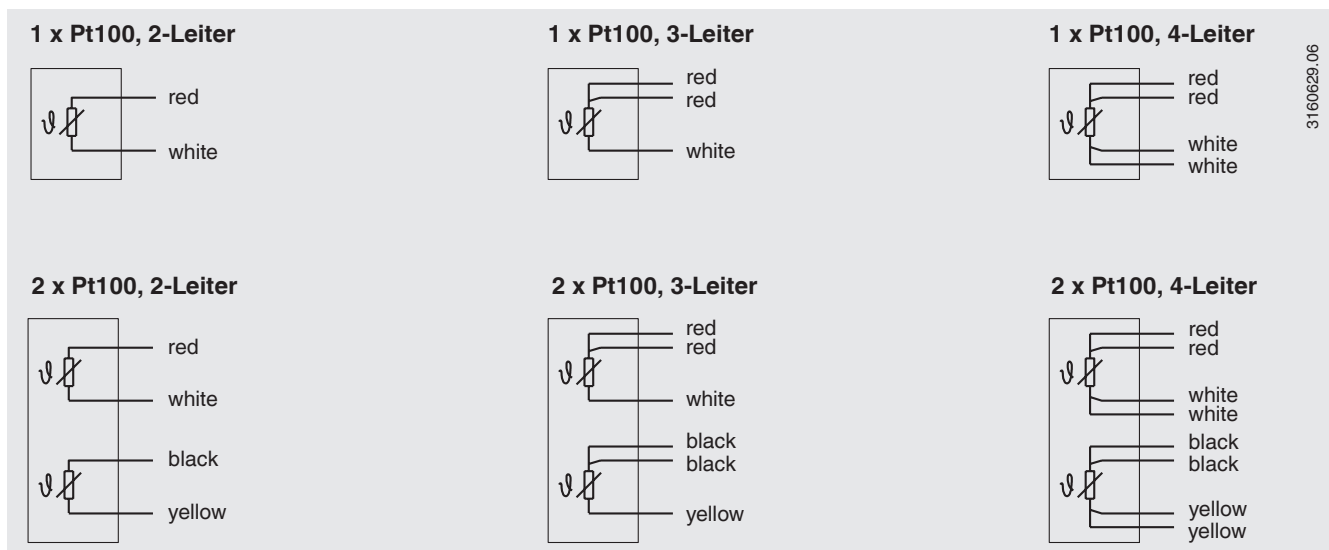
1 x Pt100, 2-Leiter

$\vartheta$

red

white

1 x Pt100, 3-Leiter

$\vartheta$

red

red

white

1 x Pt100, 4-Leiter

$\vartheta$

red

red

white

white

3160629.06

2 x Pt100, 2-Leiter

$\vartheta$

red

white

$\vartheta$

black

yellow

2 x Pt100, 3-Leiter

$\vartheta$

red

red

white

$\vartheta$

black

black

yellow

2 x Pt100, 4-Leiter

$\vartheta$

red

red

white

white

$\vartheta$

black

black

yellow

yellow